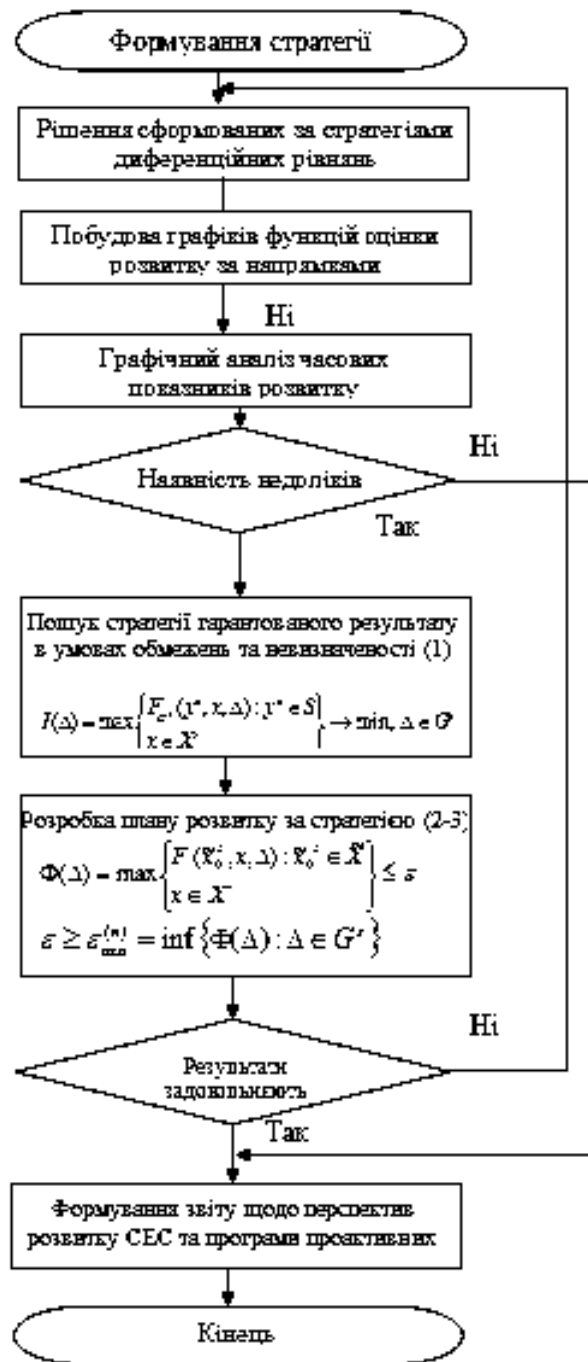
Формування стратегії

Рішення сформованих за стратегіями диференційних рівнянь

Побудова графіків функцій оцінки розвитку за напрямами

Ні

Графічний аналіз часових показників розвитку

Ні

Наявність недоліків

Так

Пошук стратегії гарантованого результату в умовах обмежень та невизначеності (1)

$I(\Delta) = \max \left\{ \begin{matrix} F_c(y^*, x, \Delta) : y^* \in S \\ x \in X^c \end{matrix} \right\} \to \min, \Delta \in G'$

Розробка плану розвитку за стратегією (2-3)

$\Phi(\Delta) = \max \left\{ \begin{matrix} F(\tilde{x}_0^i, x, \Delta) : \tilde{x}_0^i \in \tilde{X}^i \\ x \in X^- \end{matrix} \right\} \leq \varepsilon$

$\varepsilon \geq \varepsilon_{\min}^{(n)} = \inf \left\{ \Phi(\Delta) : \Delta \in G' \right\}$

Ні

Результати задовільняють

Так

Формування звіту щодо перспектив розвитку СЕС та програми проактивних

Кінець